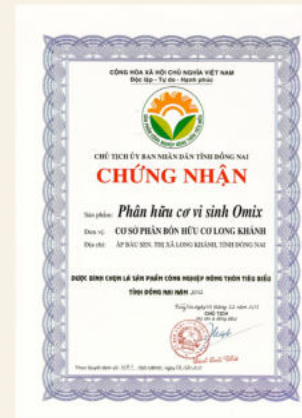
CỘNG HÒA XÃ HỘI CHỦ NGHĨA VIỆT NAM
Độc lập - Tự do - Hạnh phúc

CHỦ TỊCH ỦY BAN NHÂN DÂN TỈNH ĐỒNG NAI

CHỨNG NHẬN

Sản phẩm: Phân hữu cơ vi sinh Omix

Đơn vị: CƠ SỞ PHÂN BÓN HỮU CƠ LONG KHÁNH

Địa chỉ: ẤP BÀU SEN, THỊ XÃ LONG KHÁNH, TỈNH ĐỒNG NAI

ĐƯỢC BÌNH CHỌN LÀ SẢN PHẨM CÔNG NGHIỆP NÔNG THÔN TIÊU BIỂU TỈNH ĐỒNG NAI NĂM 2012

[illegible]
CHỦ TỊCH
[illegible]

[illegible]